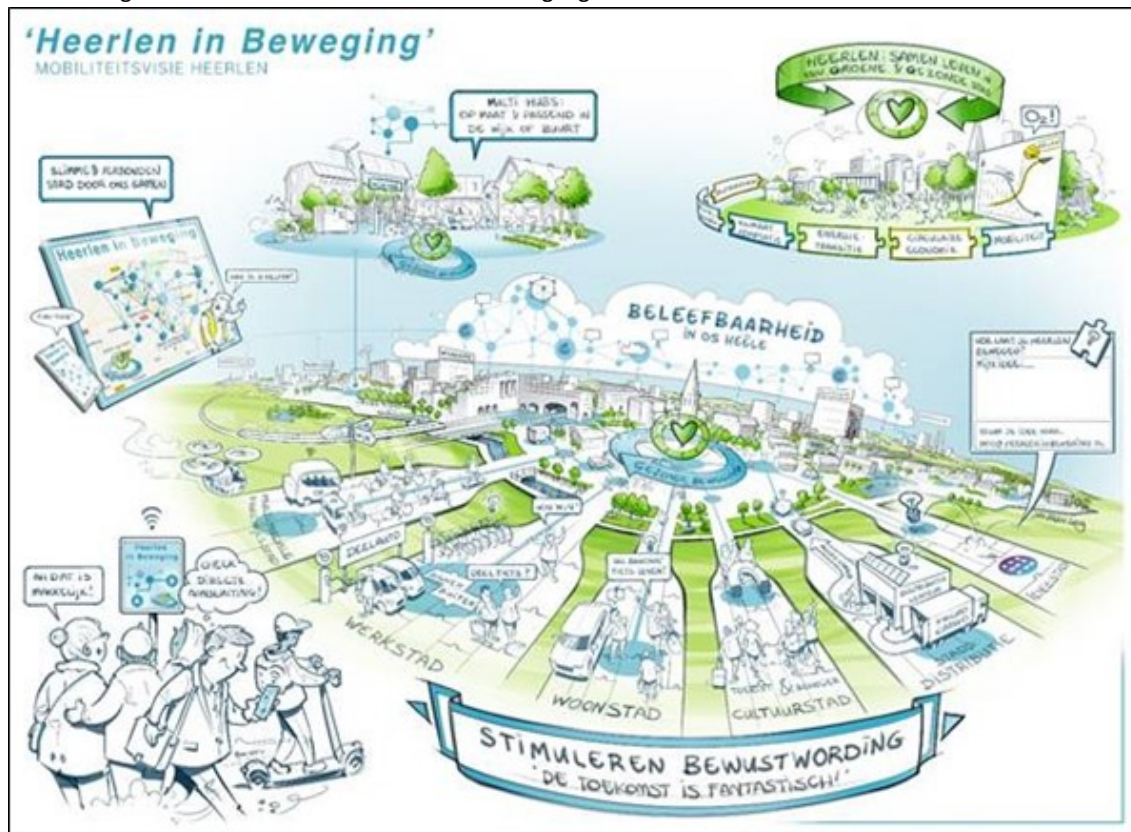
'Heerlen in Beweging'
MOBILITEITSVISIE HEERLEN

SLIMMER VERBONDEN STAD DOOR ONS SAMEN

Heerlen in Beweging

MULTI HUBS: OP MAAT & PASSEND IN DE WIJK OF BUURT

HEERLEN: SAMEN LEVEN IN EEN GROENE & GEZONDE STAD

$O_2$!

KLIMAAT ADAPTATIE

ENERGIE TRANSITIE

CIRCULAIRE ECONOMIE

MOBILITEIT

BELEEFBAARHEID IN OS HEËLE

GEZONDE BEWEGING

WAT VIND JIJ VAN HEERLEN BEWEGEN?
MIJN IDEE...

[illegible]

DEELAUTO

DEELFIETS?

Heerlen in Beweging

NEDAT IS MAKKELIJK!

GEEN DIRECTE AANSLUITING

WERKSTAD

WOONSTAD

TOERIST & BEZOEKER

CULTUURSTAD

STADS DISTRIBUTIE

STIMULEREN BEWUSTWORDING
'DE TOEKOMST IS FANTASTISCH!'